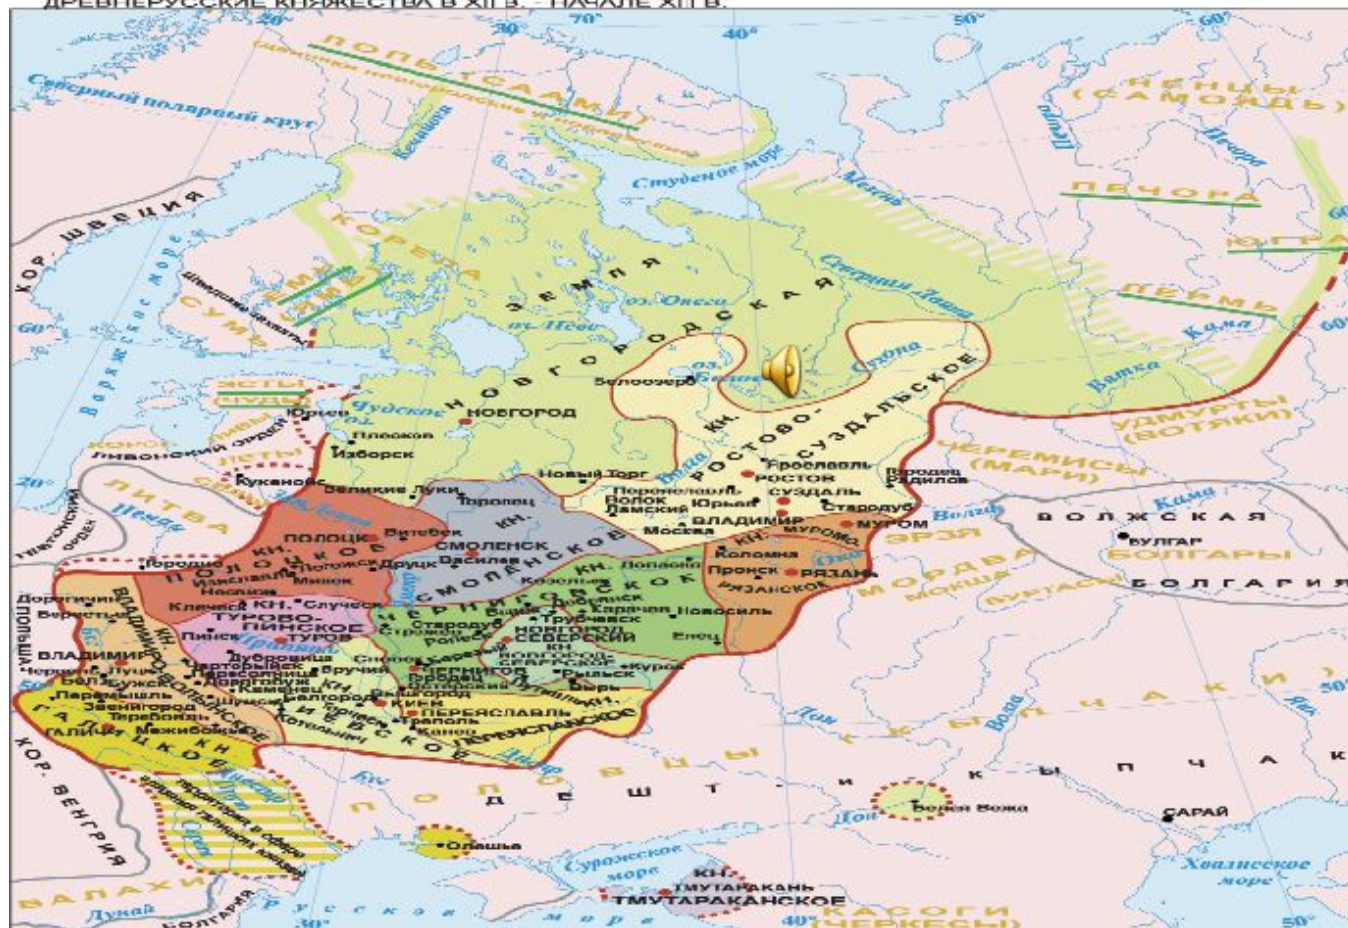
ДРЕВНЕРУССКИЕ КНЯЖЕСТВА В XII В. - НАЧАЛЕ XIII В.

30° 70° 40° 50° 60°

ЛОПЬ (СААМИ)
Северный полярный круг
Кемь
Студеное море
Мезень
Печора
Печора
(СИРТЕНЦЫ (САМОЯДЬ))
ПЕЧОРА
ЮГРА
ПЕРМЬ
Кама
Вятка
КОР. ШВЕЦИЯ
Варяжское море
СУМЬ
ЕМЬ
КОРЕЛА
ЗЕМЛЯ
оз. Онего
оз. Нево
Северная Двина
НОВГОРОДСКАЯ
Сухона
оз. Белое
Белоозеро
ЭСТЫ
ЧУДЬ
Юрьев
Чудское оз.
НОВГОРОД
Псков
Изборск
ЛИВОНСКИЙ ОРДЕН
ЛИТВА
Неман
Куканос
Великие Луки
Торопец
Новый Торг
КН. РОСТОВО-СУЗДАЛЬСКОЕ
Ярославль
РОСТОВ
Городец
Радилов
ЧЕРЕМИСЫ (МАРИ)
УДМУРТЫ (ВОТЯКИ)
Переяславль
Волок Дамский
Юрьев
СУЗДАЛЬ
ВЛАДИМИР
Стародуб
МУРОМ
Москва
Волга
ВОЛЖСКАЯ
БУЛГАР
БОЛГАРЫ
БОЛГАРИЯ
ТЕВТОНСКИЙ ОРДЕН
Витебск
ПОЛОЦК
КН. ПОЛОЦКОЕ
СМОЛЕНСК
КН. СМОЛЕНСКОЕ
Друцк
Минск
Изяславль
Логойск
Городно
Коломна
Пронск
РЯЗАНЬ
КН. РЯЗАНСКОЕ
МУРОМСКОЕ
ЭРЗЯ
МОРДВА
МОКША
БУРТАСЫ
КН. ЧЕРНИГОВСКОЕ
Козельск
Карачев
Новосиль
Трубчевск
Елец
Дорогичин
Берестье
Клечиск
КН. ТУРОВО-ПИНСКОЕ
Пинск
ТУРОВ
Случеск
Стародуб
НОВГОРОД СЕВЕРСКИЙ
КН. НОВГОРОД-СЕВЕРСКОЕ
Курск
Рыльск
Путивль
ПОЛЬША
ВЛАДИМИР
КН. ВЛАДИМИРО-ВОЛЫНСКОЕ
Червен
Луцк
Белз
Перемышль
Звенигород
Теребовль
ГАЛИЧ
КН. ГАЛИЦКОЕ
Межибожье
Пересопница
Дорогобуж
Каменец
Чарторыйск
Брягин
Вручий
Белгород
КИЕВ
КН. КИЕВСКОЕ
ПЕРЕЯСЛАВЛЬ
КН. ПЕРЕЯСЛАВСКОЕ
Треполь
Канев
Котельнич
Днепр
Днестр
Прут
Буг
Дон
Волга
ПОЛОВЦЫ
ДЕШТ-И-КЫПЧАК
Белая Вежа
САРАЙ
КОР. ВЕНГРИЯ
ВАЛАХИ
Дунай
БОЛГАРИЯ
Олешье
Сурожское море
КН. ТМУТАРАКАНЬ
ТМУТАРАКАНСКОЕ
КАСОГИ (ЧЕРКЕСЫ)
Хвалисское море
Русское море
Яик
50°
40°
60°
20°